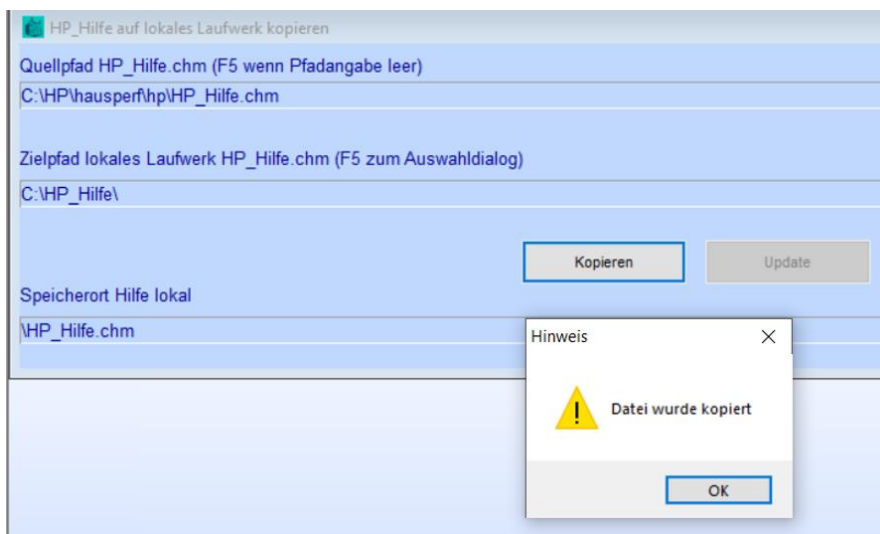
HP_Hilfe auf lokales Laufwerk kopieren

Quellpfad HP_Hilfe.chm (F5 wenn Pfadangabe leer)

C:\HP\hausperf\hp\HP_Hilfe.chm

Zielpfad lokales Laufwerk HP_Hilfe.chm (F5 zum Auswahldialog)

C:\HP_Hilfe\

Kopieren

Update

Speicherort Hilfe lokal

\HP_Hilfe.chm

Hinweis

Datei wurde kopiert

OK